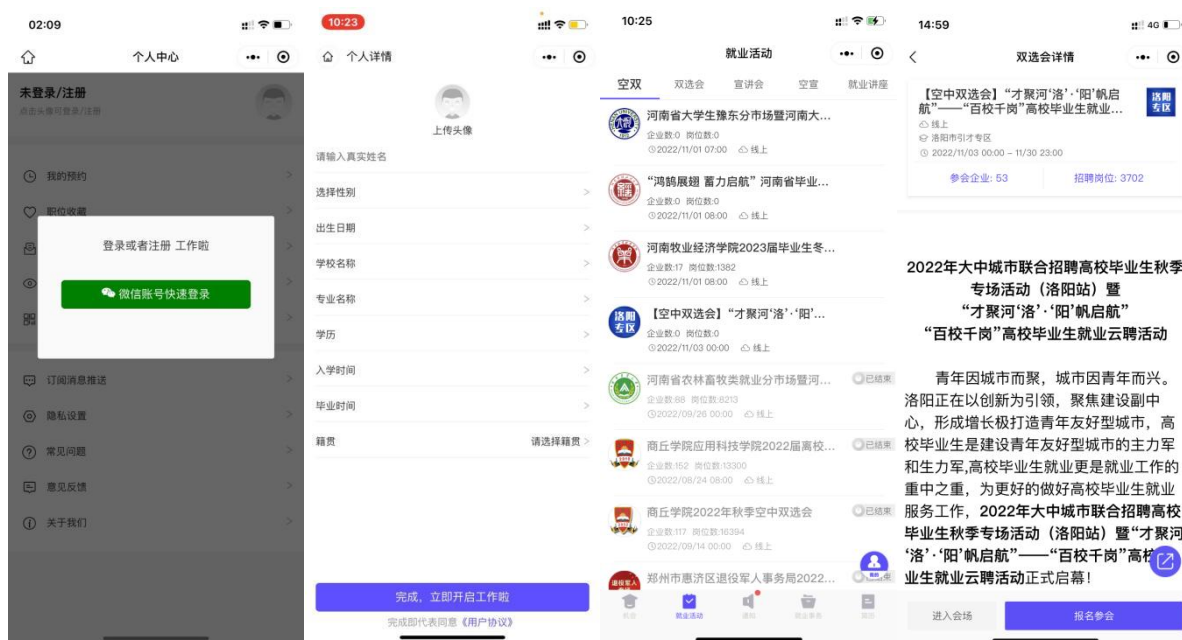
02:09

个人中心

未登录/注册
点击头像可登录/注册

我的预约

职位收藏

登录或者注册 工作啦

微信账号快速登录

订阅消息推送

隐私设置

常见问题

意见反馈

关于我们

10:23

个人详情

上传头像

请输入真实姓名

选择性别

出生日期

学校名称

专业名称

学历

入学时间

毕业时间

籍贯 请选择籍贯

完成，立即开启工作啦

完成即代表同意《用户协议》

10:25

就业活动

空双 双选会 宣讲会 空宣 就业讲座

河南省大学生豫东分市场暨河南大...
企业数:0 岗位数:0
2022/11/01 07:00 线上

"鸿鹄展翅 蓄力启航"河南省毕业...
企业数:0 岗位数:0
2022/11/01 08:00 线上

河南牧业经济学院2023届毕业生冬...
企业数:17 岗位数:1382
2022/11/01 08:00 线上

洛阳专区
【空中双选会】"才聚河'洛'·'阳'...
企业数:0 岗位数:0
2022/11/03 00:00 线上

河南省农林畜牧类就业分市场暨河... 已结束
企业数:88 岗位数:8213
2022/09/26 00:00 线上

商丘学院应用科技学院2022届双校... 已结束
企业数:152 岗位数:13300
2022/08/24 08:00 线上

商丘学院2022年秋季空中双选会 已结束
企业数:117 岗位数:16394
2022/09/14 00:00 线上

郑州市惠济区退役军人事务局2022...

就业活动

14:59

双选会详情

【空中双选会】"才聚河'洛'·'阳'帆启航"——"百校千岗"高校毕业生就业...
线上
洛阳市引才专区
2022/11/03 00:00 – 11/30 23:00

洛阳专区

参会企业: 53 招聘岗位: 3702

2022年大中城市联合招聘高校毕业生秋季专场活动（洛阳站）暨
"才聚河'洛'·'阳'帆启航"
"百校千岗"高校毕业生就业云聘活动

青年因城市而聚，城市因青年而兴。洛阳正在以创新为引领，聚焦建设副中心，形成增长极打造青年友好型城市，高校毕业生是建设青年友好型城市的主力军和生力军,高校毕业生就业更是就业工作的重中之重，为更好的做好高校毕业生就业服务工作，2022年大中城市联合招聘高校毕业生秋季专场活动（洛阳站）暨"才聚河'洛'·'阳'帆启航"——"百校千岗"高校毕业生就业云聘活动正式启幕!

进入会场 报名参会